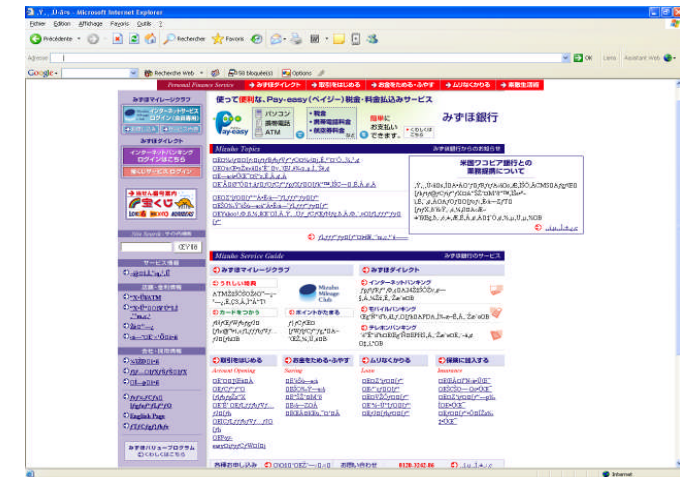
‚Ý‚¸‚Ù‹âs - Microsoft Internet Explorer

Fichier Edition Affichage Favoris Outils ?

Précédente Rechercher Favoris

Adresse OK Liens Assistant Web

Google - Recherche Web 58 bloqué(s) Options

Personal Finance Service → みずほダイレクト → 取引をはじめる → お金をためる・ふやす → ムリなくかりる → 事業主様

みずほマイレージクラブ

使って便利な、Pay-easy(ペイジー)税金・料金払込みサービス

パソコン 携帯電話 ATM

・税金 ・携帯電話料金 ・航空券料金 など

簡単にお支払いできます。

みずほ銀行

みずほダイレクト

インターネットバンキング ログインはこちら

Mizuho Topics

みずほ銀行からのお知らせ

米国ワコビア銀行との業務提携について

宝くじ

Site Search サイト内検索

サービス情報

Mizuho Service Guide

みずほ銀行のサービス

みずほマイレージクラブ

うれしい特典

カードをつかう

ポイントがたまる

Mizuho Mileage Club

みずほダイレクト

インターネットバンキング

モバイルバンキング

テレホンバンキング

取引をはじめる

Account Opening

お金をためる・ふやす

Saving

ムリなくかりる

Loan

保険に加入する

Insurance

English Page

みずほバリュープログラム

Internet